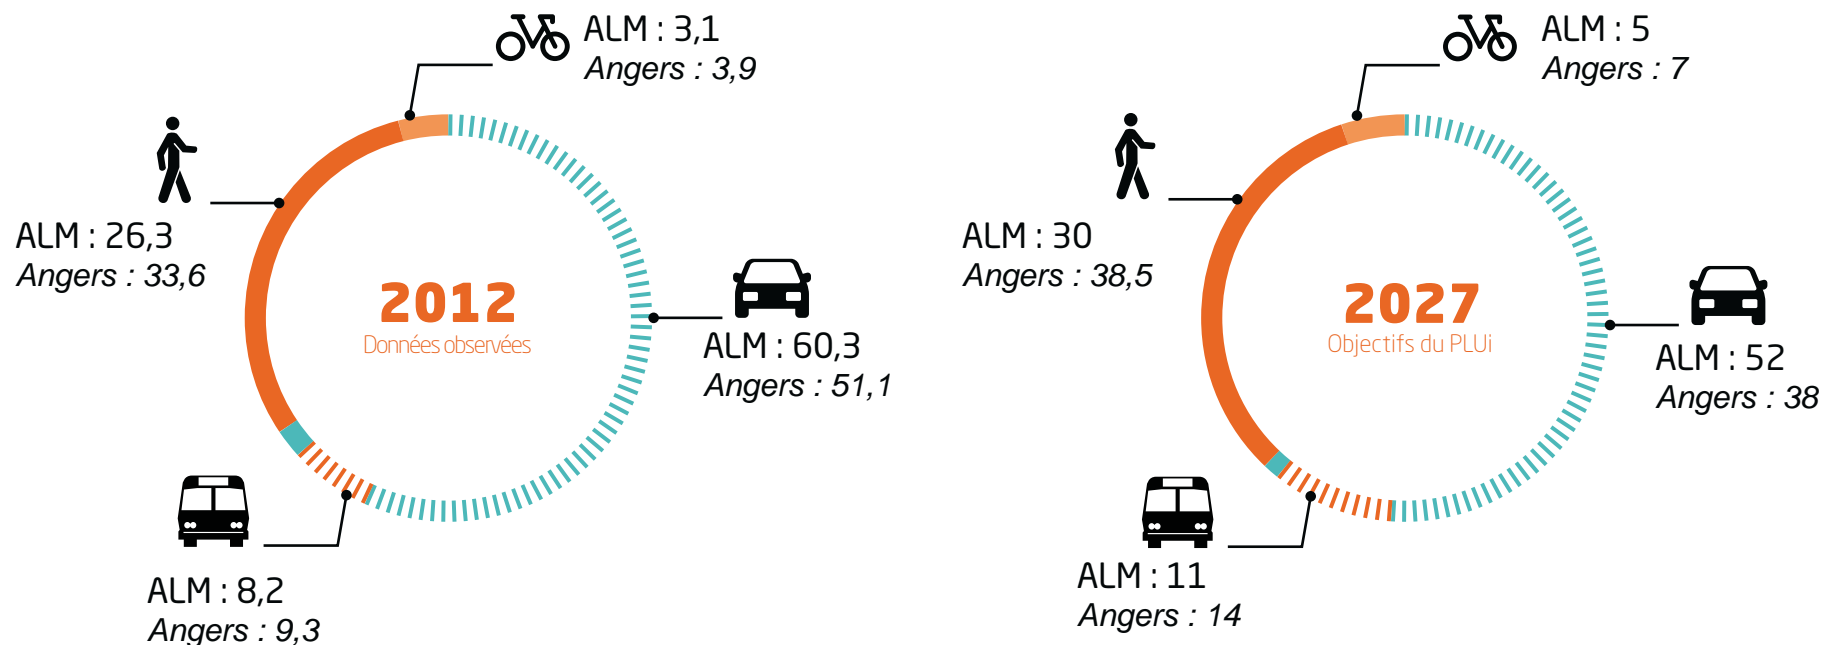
ALM : 3,1
Angers : 3,9

ALM : 26,3
Angers : 33,6

2012
Données observées

ALM : 60,3
Angers : 51,1

ALM : 8,2
Angers : 9,3

ALM : 5
Angers : 7

ALM : 30
Angers : 38,5

2027
Objectifs du PLUi

ALM : 52
Angers : 38

ALM : 11
Angers : 14